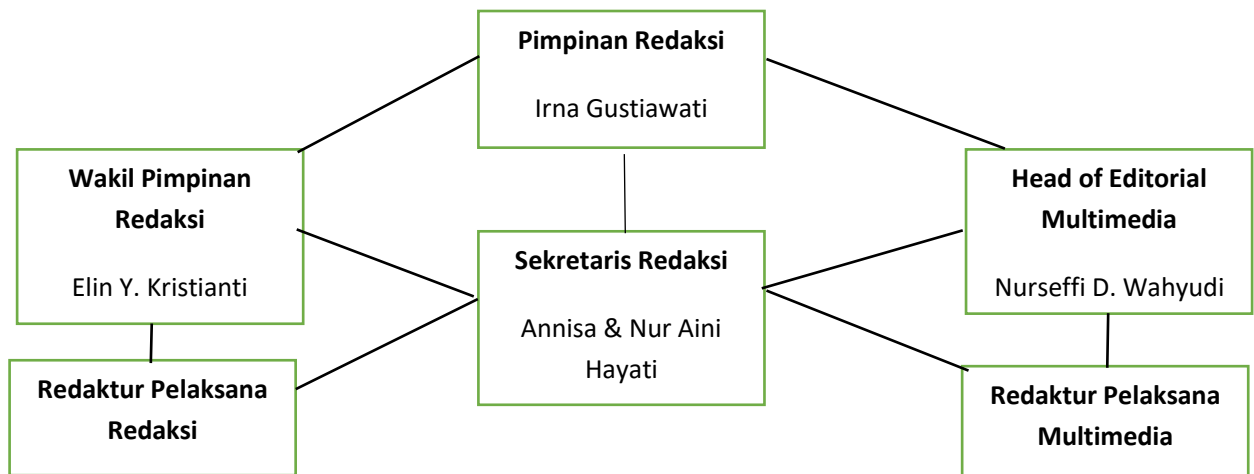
Pimpinan Redaksi

Irna Gustiawati

Wakil Pimpinan Redaksi

Elin Y. Kristianti

Sekretaris Redaksi

Annisa & Nur Aini Hayati

Head of Editorial Multimedia

Nurseffi D. Wahyudi

Redaktur Pelaksana Redaksi

Redaktur Pelaksana Multimedia